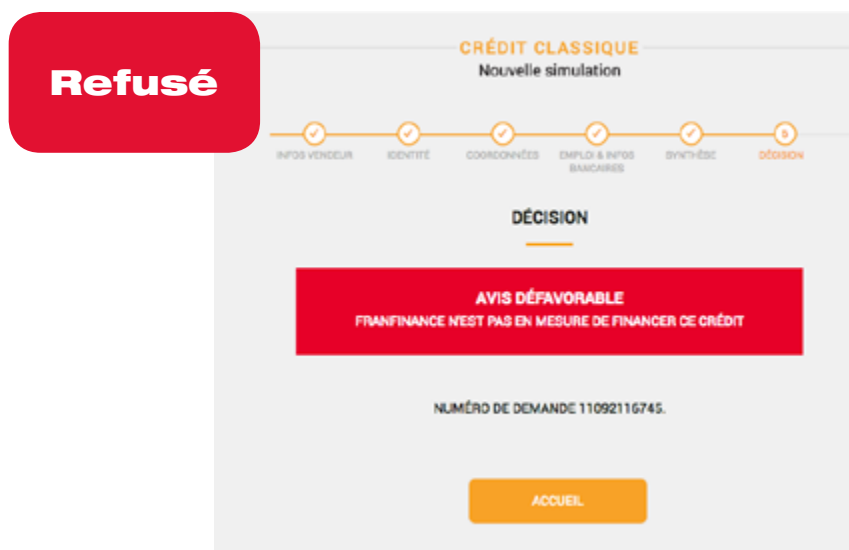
Refusé

CRÉDIT CLASSIQUE
Nouvelle simulation

INFOS VENDEUR
IDENTITÉ
COORDONNÉES
EMPLOI & INFOS BANCAIRES
SYNTHÈSE
5
DÉCISION

DÉCISION

AVIS DÉFAVORABLE
FRANFINANCE N'EST PAS EN MESURE DE FINANCER CE CRÉDIT

NUMÉRO DE DEMANDE 11092116745.

ACCUEIL